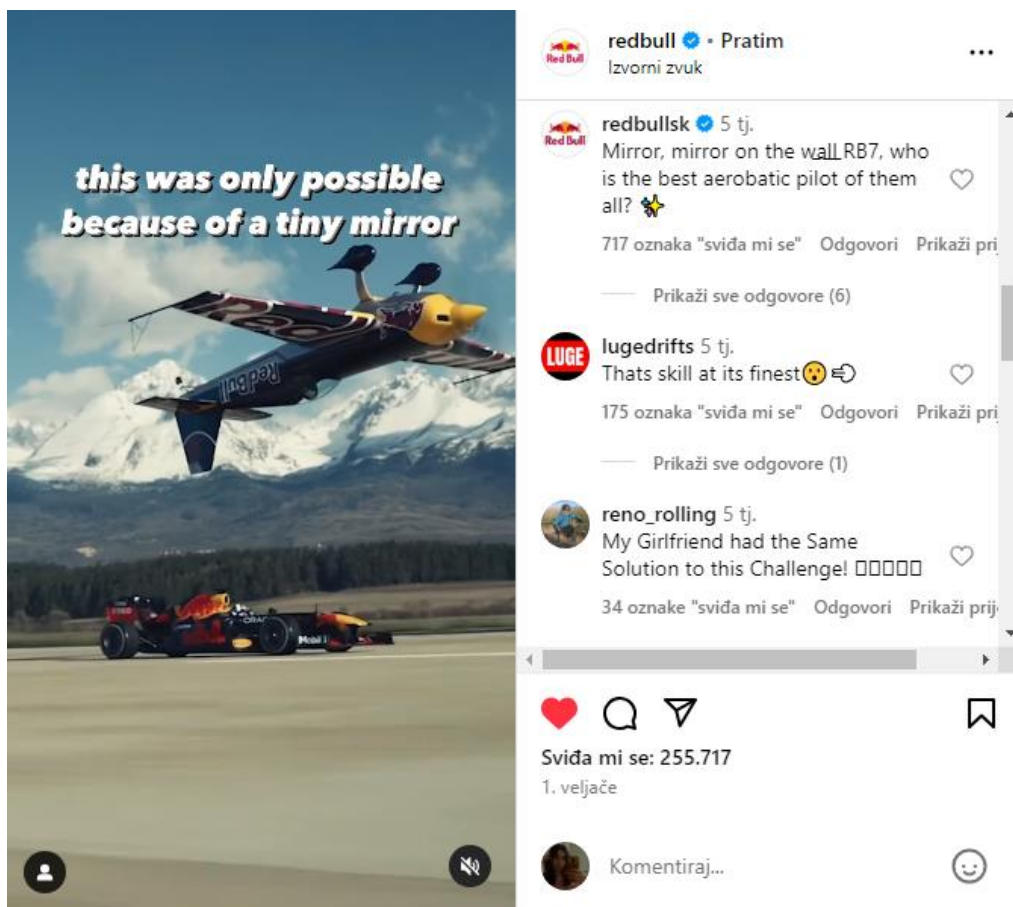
this was only possible because of a tiny mirror

redbull • Pratim
Izvorni zvuk

redbullsk 5 tj.
Mirror, mirror on the wall RB7, who is the best aerobatic pilot of them all? ✨
717 oznaka "sviđa mi se" Odgovori Prikaži pri

Prikaži sve odgovore (6)

LUGE
lugedrifts 5 tj.
Thats skill at its finest😮👈
175 oznaka "sviđa mi se" Odgovori Prikaži pri

Prikaži sve odgovore (1)

reno_rolling 5 tj.
My Girlfriend had the Same Solution to this Challenge! □□□□□
34 oznake "sviđa mi se" Odgovori Prikaži pri

Sviđa mi se: 255.717
1. veljače

Komentiraj...